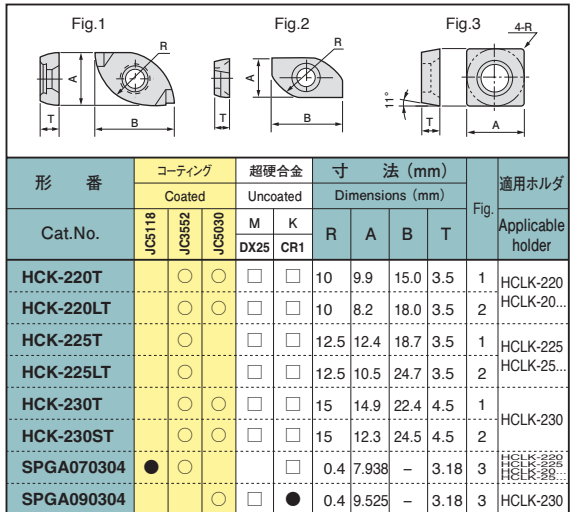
Fig.1

R

A

T

B

Fig.2

R

A

T

B

Fig.3

4-R

11°

T

A

| 形番 Cat.No. | コーティング Coated JC5118 | コーティング Coated JC3552 | コーティング Coated JC5030 | 超硬合金 Uncoated M DX25 | 超硬合金 Uncoated K CR1 | 寸法(mm) Dimensions (mm) R | A | B | T | Fig. | 適用ホルダ Applicable holder |
|---|---|---|---|---|---|---|---|---|---|---|---|
| HCK-220T | | ○ | ○ | □ | □ | 10 | 9.9 | 15.0 | 3.5 | 1 | HCLK-220 |
| HCK-220LT | | ○ | ○ | □ | □ | 10 | 8.2 | 18.0 | 3.5 | 2 | HCLK-20... |
| HCK-225T | | ○ | | □ | □ | 12.5 | 12.4 | 18.7 | 3.5 | 1 | HCLK-225 |
| HCK-225LT | | ○ | | □ | □ | 12.5 | 10.5 | 24.7 | 3.5 | 2 | HCLK-25... |
| HCK-230T | | ○ | ○ | □ | □ | 15 | 14.9 | 22.4 | 4.5 | 1 | HCLK-230 |
| HCK-230ST | | ○ | ○ | □ | □ | 15 | 12.3 | 24.5 | 4.5 | 2 | |
| SPGA070304 | ● | ○ | | | □ | 0.4 | 7.938 | – | 3.18 | 3 | HCLK-220 HCLK-225 HCLK-20... HCLK-25... |
| SPGA090304 | | | ○ | □ | ● | 0.4 | 9.525 | – | 3.18 | 3 | HCLK-230 |